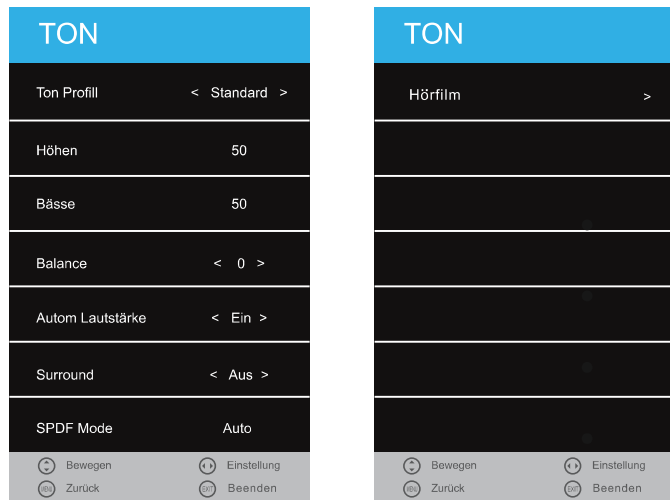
TON

Ton Profill < Standard >

Höhen 50

Bässe 50

Balance < 0 >

Autom Lautstärke < Ein >

Surround < Aus >

SPDF Mode Auto

Bewegen Einstellung

MENU Zurück EXIT Beenden

TON

Hörfilm >

Bewegen Einstellung

MENU Zurück EXIT Beenden